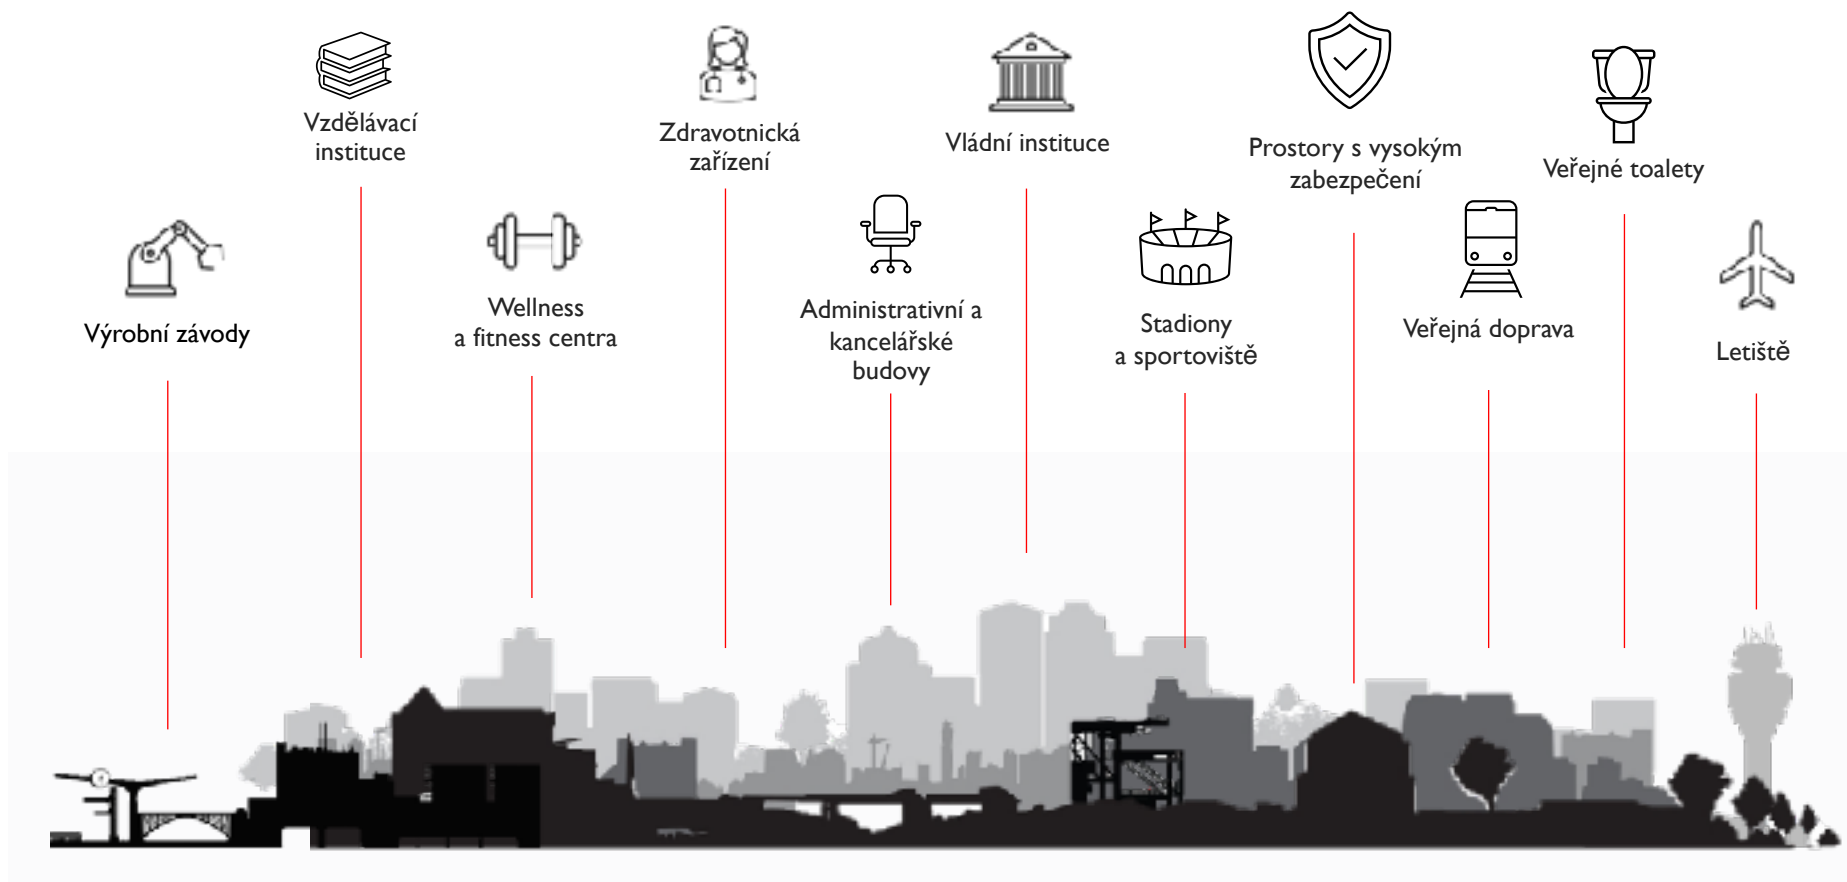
Výrobní závody

Vzdělávací instituce

Wellness a fitness centra

Zdravotnická zařízení

Administrativní a kancelářské budovy

Vládní instituce

Stadiony a sportoviště

Prostory s vysokým zabezpečení

Veřejná doprava

Veřejné toalety

Letiště